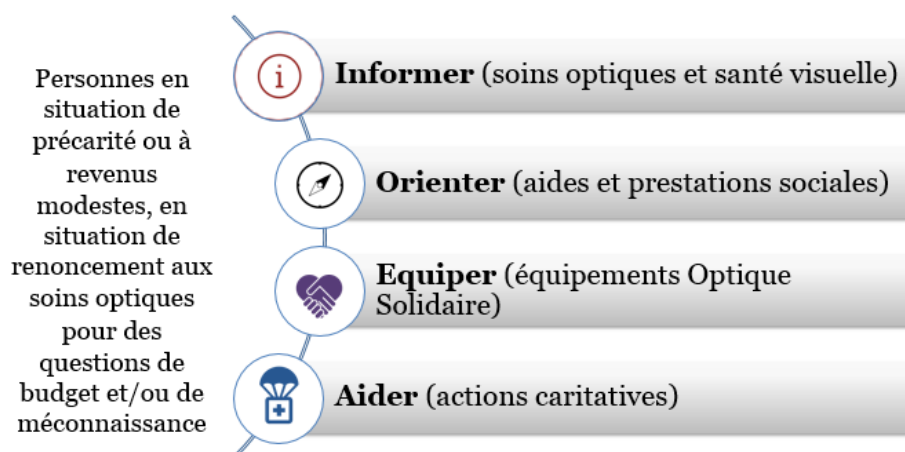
Personnes en situation de précarité ou à revenus modestes, en situation de renoncement aux soins optiques pour des questions de budget et/ou de méconnaissance

i

Informer (soins optiques et santé visuelle)

Orienter (aides et prestations sociales)

Equiper (équipements Optique Solidaire)

Aider (actions caritatives)